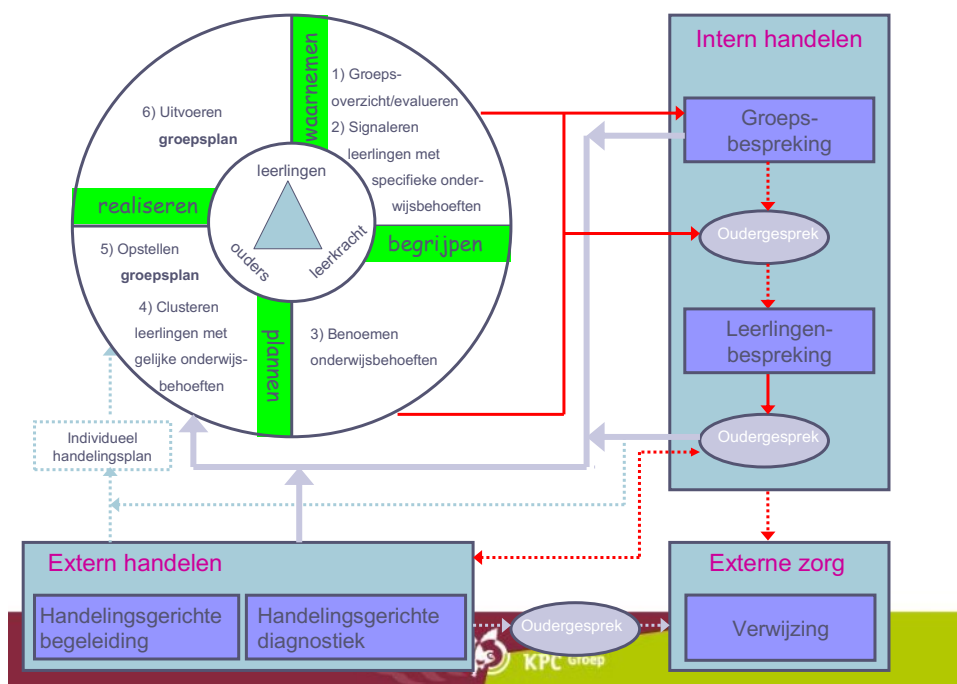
waarnemen

1) Groepsoverzicht/evalueren

2) Signaleren leerlingen met specifieke onderwijsbehoeften

begrijpen

3) Benoemen onderwijsbehoeften

plannen

4) Clusteren leerlingen met gelijke onderwijsbehoeften

5) Opstellen **groepsplan**

realiseren

6) Uitvoeren **groepsplan**

leerlingen

ouders

leerkracht

Individueel handelingsplan

Intern handelen

Groepsbespreking

Oudergesprek

Leerlingenbespreking

Oudergesprek

Extern handelen

Handelingsgerichte begeleiding

Handelingsgerichte diagnostiek

Oudergesprek

Externe zorg

Verwijzing

KPC Groep